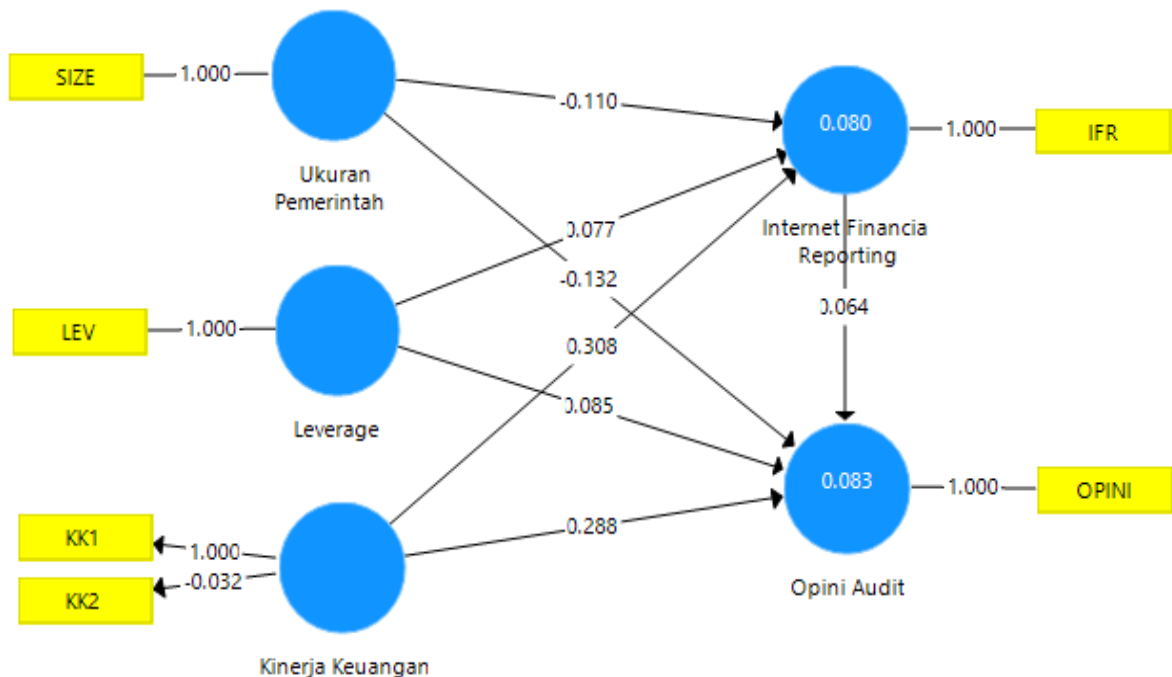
SIZE
1.000
Ukuran Pemerintah
-0.110
0.080
1.000
IFR
Internet Financia Reporting
0.077
-0.132
LEV
1.000
0.064
0.308
Leverage
0.085
0.083
1.000
OPINI
KK1
1.000
0.288
KK2
-0.032
Opini Audit
Kinerja Keuangan